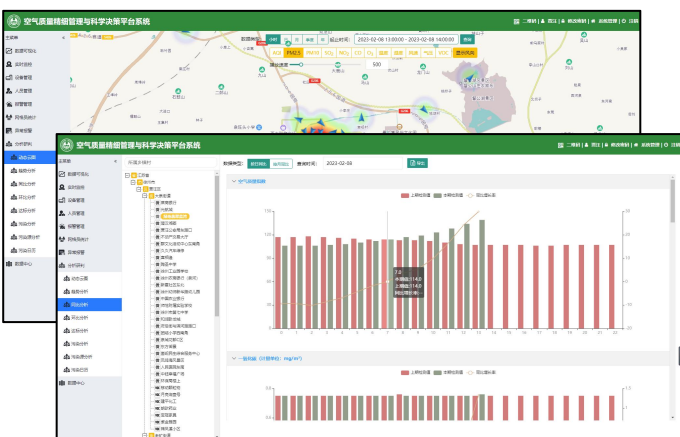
空气质量精细管理与科学决策平台系统

二维码 | 用户 | 修改密码 | 后台管理 | 注销

主菜单
数据可视化
实时监测
设备管理
人员管理
报警管理
网格员统计
异常报警
分析研判
动态云图
趋势分析
同比分析
环比分析
达标分析
同期分析
污染源分析
污染日历
数据中心

AQI PM2.5 PM10 $SO_2$ $NO_2$ CO $O_3$ 温度 湿度 风速 TVOC VOC 显示风场

2023-02-08 13:00:00 ~ 2023-02-08 16:00:00

500

空气质量精细管理与科学决策平台系统

二维码 | 用户 | 修改密码 | 后台管理 | 注销

主菜单
数据可视化
实时监测
设备管理
人员管理
报警管理
网格员统计
异常报警
分析研判
动态云图
趋势分析
同比分析
环比分析
达标分析
同期分析
污染源分析
污染日历
数据中心

环境及其他

数据类型: 小时数据 日均数据 查询时间: 2023-02-08 导出

空气质量指数

上周同期数据 本周同期数据 同比增长率

120
100
80
60
40
20
0

0 1 2 3 4 5 6 7 8 9 10 11 12 13 14 15 16 17 18 19 20 21 22 23

一氧化碳（计量单位: mg/m³）

上周同期数据 本周同期数据 同比增长率